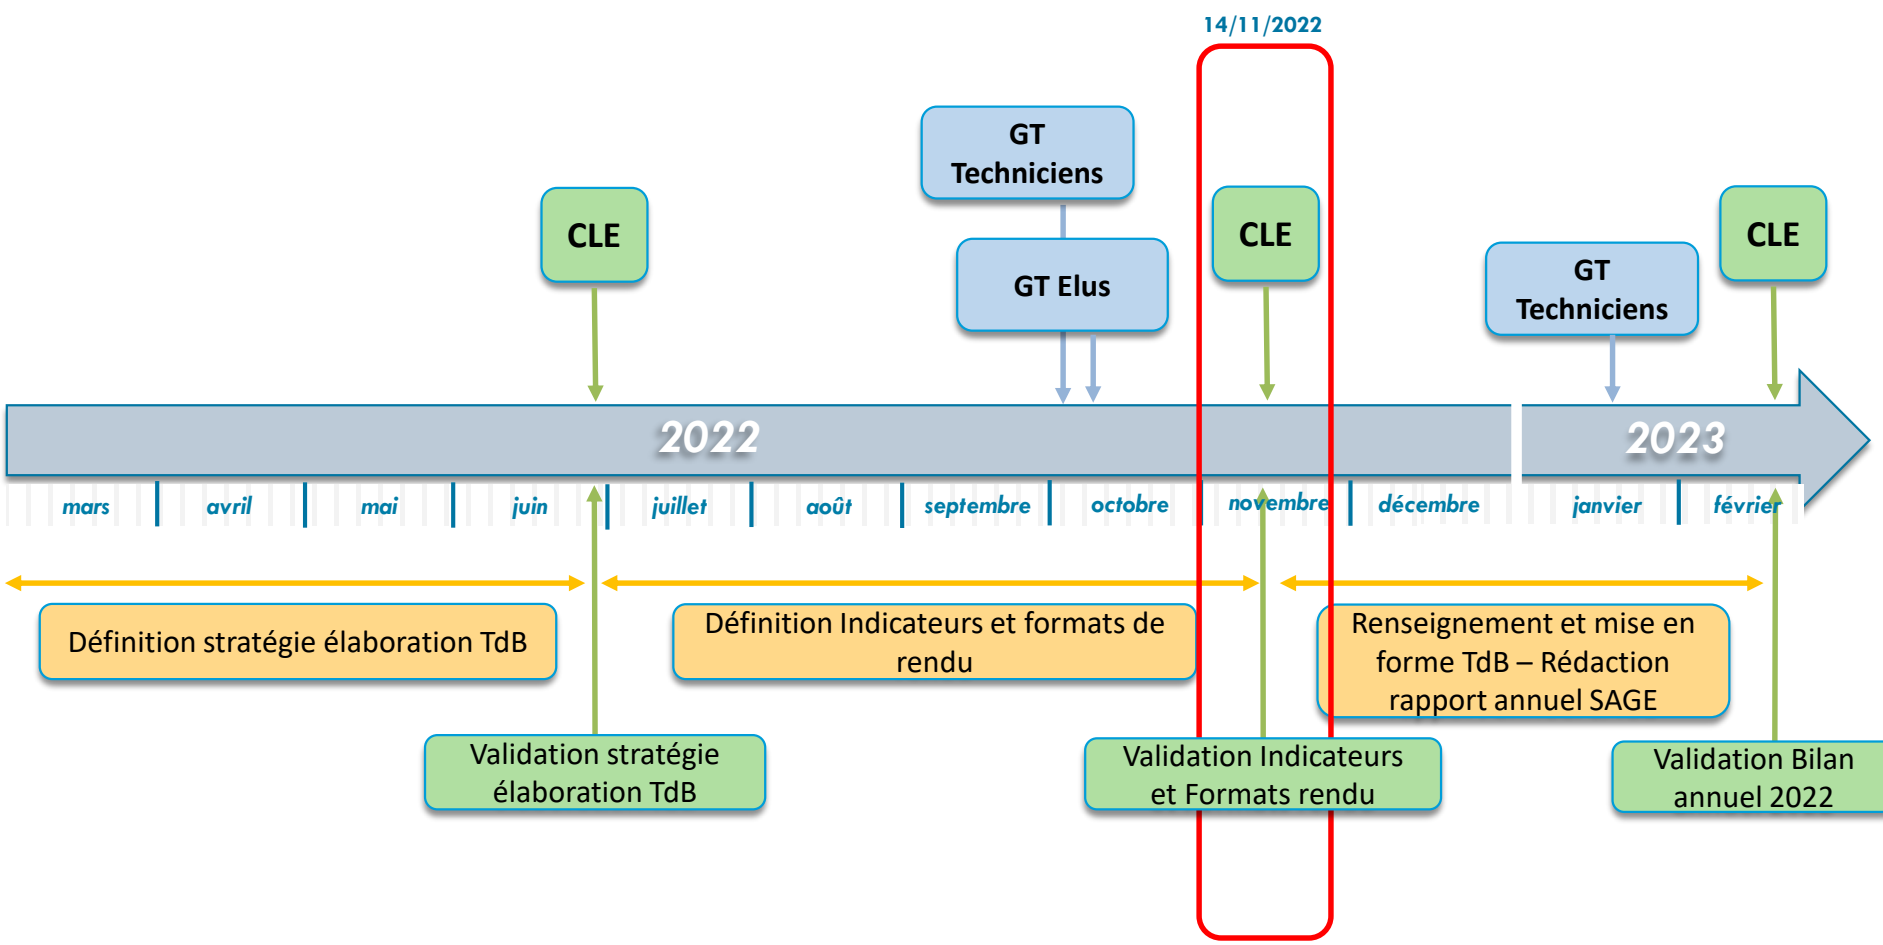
14/11/2022

GT Techniciens

GT Elus

CLE

CLE

GT Techniciens

CLE

2022

2023

mars
avril
mai
juin
juillet
août
septembre
octobre
novembre
décembre
janvier
février

Définition stratégie élaboration TdB

Définition Indicateurs et formats de rendu

Renseignement et mise en forme TdB – Rédaction rapport annuel SAGE

Validation stratégie élaboration TdB

Validation Indicateurs et Formats rendu

Validation Bilan annuel 2022